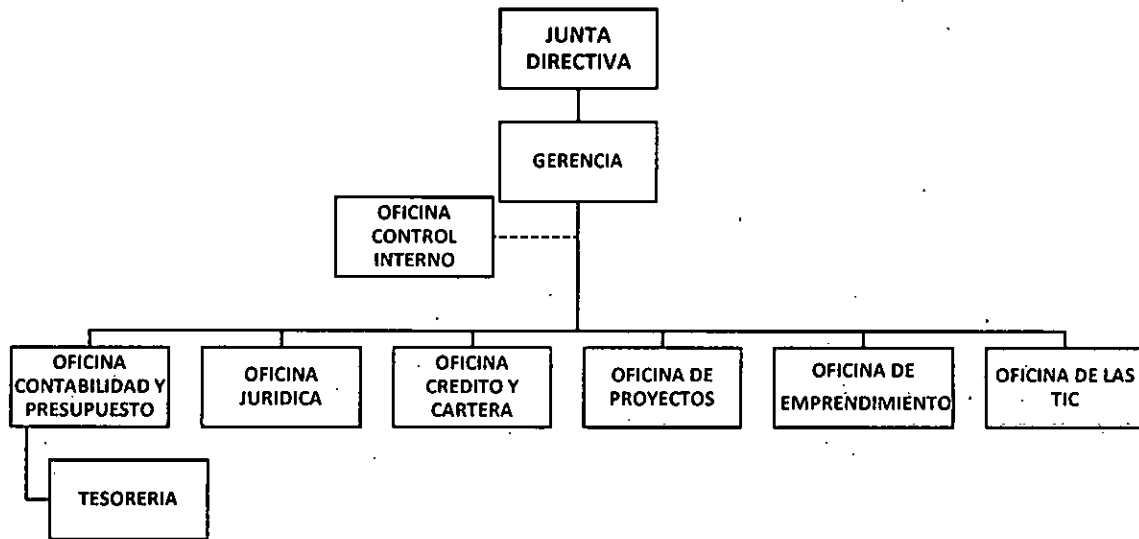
JUNTA DIRECTIVA

GERENCIA

OFICINA CONTROL INTERNO

OFICINA CONTABILIDAD Y PRESUPUESTO

OFICINA JURIDICA

OFICINA CREDITO Y CARTERA

OFICINA DE PROYECTOS

OFICINA DE EMPRENDIMIENTO

OFICINA DE LAS TIC

TESORERIA